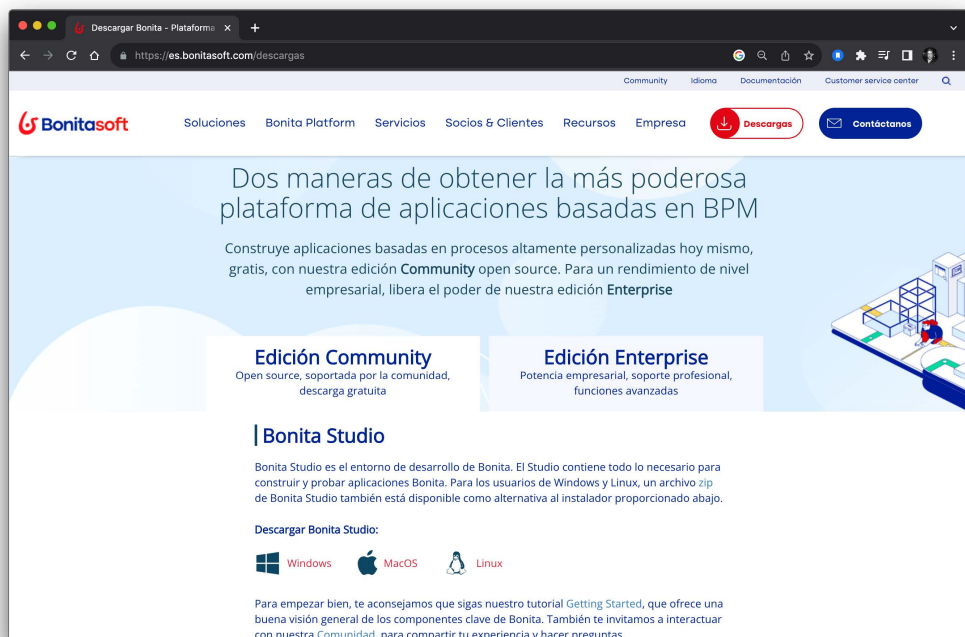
Descargar Bonita - Plataforma ×

https://es.bonitasoft.com/descargas

Community Idioma Documentación Customer service center

Bonitasoft

Soluciones Bonita Platform Servicios Socios & Clientes Recursos Empresa Descargas Contáctanos

Dos maneras de obtener la más poderosa plataforma de aplicaciones basadas en BPM

Construye aplicaciones basadas en procesos altamente personalizadas hoy mismo, gratis, con nuestra edición **Community** open source. Para un rendimiento de nivel empresarial, libera el poder de nuestra edición **Enterprise**

Edición Community
Open source, soportada por la comunidad, descarga gratuita

Edición Enterprise
Potencia empresarial, soporte profesional, funciones avanzadas

Bonita Studio

Bonita Studio es el entorno de desarrollo de Bonita. El Studio contiene todo lo necesario para construir y probar aplicaciones Bonita. Para los usuarios de Windows y Linux, un archivo zip de Bonita Studio también está disponible como alternativa al instalador proporcionado abajo.

Descargar Bonita Studio:

Windows MacOS Linux

Para empezar bien, te aconsejamos que sigas nuestro tutorial Getting Started, que ofrece una buena visión general de los componentes clave de Bonita. También te invitamos a interactuar con nuestra Comunidad, para compartir tu experiencia y hacer preguntas.